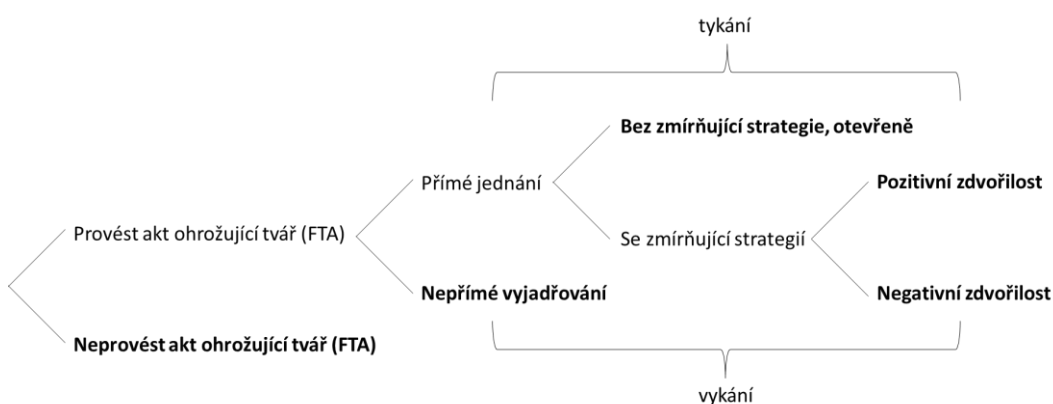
tykání

Bez zmírňující strategie, otevřeně

Přímé jednání

Pozitivní zdvořilost

Provést akt ohrožující tvář (FTA)

Se zmírňující strategií

Nepřímé vyjadřování

Negativní zdvořilost

Neprovést akt ohrožující tvář (FTA)

vykání